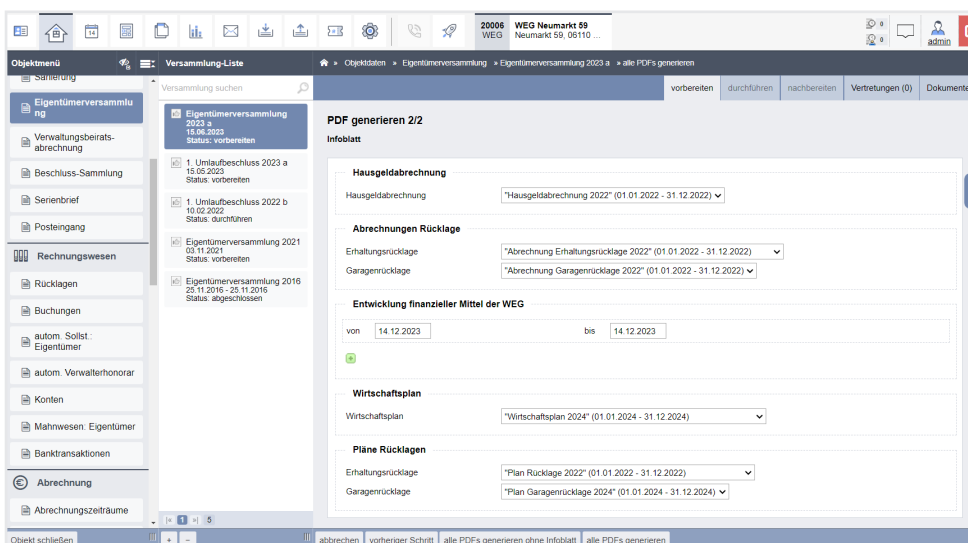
14

20006 WEG
WEG Neumarkt 59
Neumarkt 59, 06110 ...

0
0
admin

Objektmenü

Sanierung
Eigentümerversammlung
Verwaltungsbeirats-abrechnung
Beschluss-Sammlung
Serienbrief
Posteingang
Rechnungswesen
Rücklagen
Buchungen
autom. Sollst.: Eigentümer
autom. Verwalterhonorar
Konten
Mahnwesen: Eigentümer
Banktransaktionen
Abrechnung
Abrechnungszeiträume

Versammlung-Liste

Versammlung suchen

Eigentümerversammlung 2023 a
15.06.2023
Status: vorbereiten

1. Umlaufbeschluss 2023 a
15.05.2023
Status: vorbereiten

1. Umlaufbeschluss 2022 b
10.02.2022
Status: durchführen

Eigentümerversammlung 2021
03.11.2021
Status: vorbereiten

Eigentümerversammlung 2016
25.11.2016 - 25.11.2016
Status: abgeschlossen

1 5

» Objektdaten » Eigentümerversammlung » Eigentümerversammlung 2023 a » alle PDFs generieren

vorbereiten | durchführen | nachbereiten | Vertretungen (0) | Dokume

PDF generieren 2/2
Infoblatt

Hausgeldabrechnung
Hausgeldabrechnung "Hausgeldabrechnung 2022" (01.01.2022 - 31.12.2022)

Abrechnungen Rücklage
Erhaltungsrücklage "Abrechnung Erhaltungsrücklage 2022" (01.01.2022 - 31.12.2022)
Garagenrücklage "Abrechnung Garagenrücklage 2022" (01.01.2022 - 31.12.2022)

Entwicklung finanzieller Mittel der WEG
von 14.12.2023 bis 14.12.2023

Wirtschaftsplan
Wirtschaftsplan "Wirtschaftsplan 2024" (01.01.2024 - 31.12.2024)

Pläne Rücklagen
Erhaltungsrücklage "Plan Rücklage 2022" (01.01.2022 - 31.12.2022)
Garagenrücklage "Plan Garagenrücklage 2024" (01.01.2024 - 31.12.2024)

Objekt schließen | + | − | abbrechen | vorheriger Schritt | alle PDFs generieren ohne Infoblatt | alle PDFs generieren